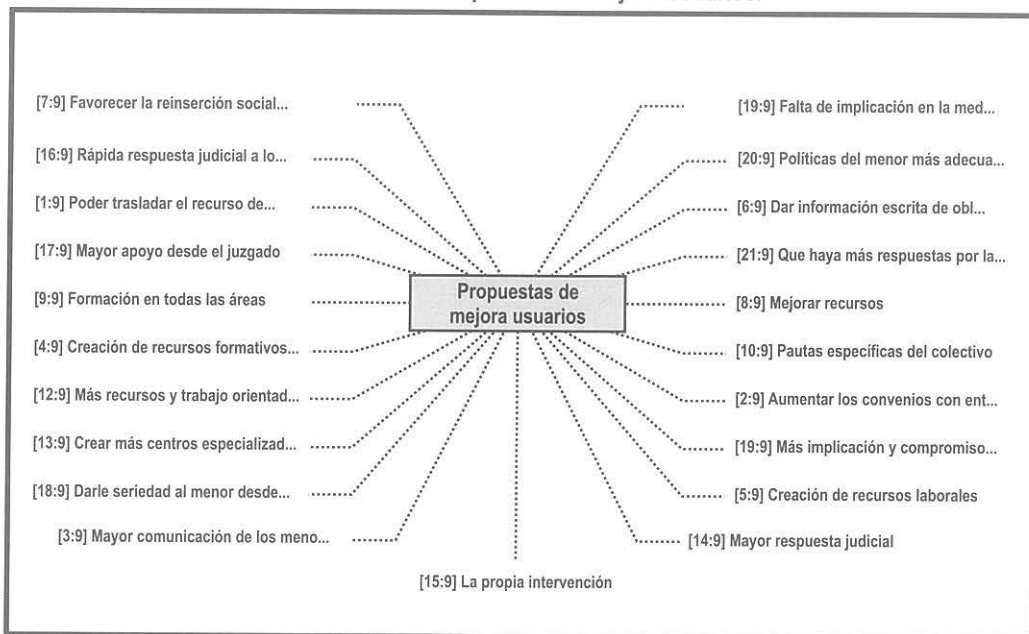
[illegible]

[7:9] Favorecer la reinserción social...

[16:9] Rápida respuesta judicial a lo...

[1:9] Poder trasladar el recurso de...

[17:9] Mayor apoyo desde el juzgado

[9:9] Formación en todas las áreas

[4:9] Creación de recursos formativos...

[12:9] Más recursos y trabajo orientad...

[13:9] Crear más centros especializad...

[18:9] Darle seriedad al menor desde...

[3:9] Mayor comunicación de los meno...

Propuestas de mejora usuarios

[19:9] Falta de implicación en la med...

[20:9] Políticas del menor más adecua...

[6:9] Dar información escrita de obl...

[21:9] Que haya más respuestas por la...

[8:9] Mejorar recursos

[10:9] Pautas específicas del colectivo

[2:9] Aumentar los convenios con ent...

[19:9] Más implicación y compromiso...

[5:9] Creación de recursos laborales

[14:9] Mayor respuesta judicial

[15:9] La propia intervención